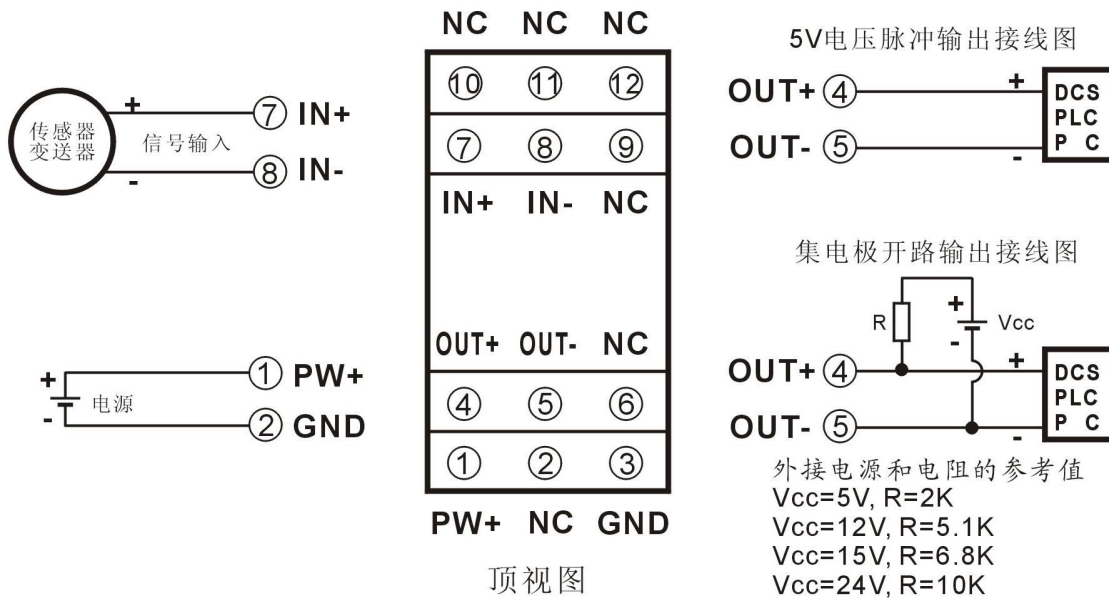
传感器变送器

+

信号输入

-

⑦ IN+

⑧ IN-

+

电源

-

① PW+

② GND

NC NC NC

| ⑩ | ⑪ | ⑫ |
|---|---|---|
| ⑦ | ⑧ | ⑨ |

IN+ IN- NC

OUT+ OUT- NC

| ④ | ⑤ | ⑥ |
|---|---|---|
| ① | ② | ③ |

PW+ NC GND

顶视图

5V电压脉冲输出接线图

OUT+ ④

OUT- ⑤

+

-

DCS
PLC
P C

集电极开路输出接线图

R

+

Vcc

-

OUT+ ④

OUT- ⑤

+

-

DCS
PLC
P C

外接电源和电阻的参考值
Vcc=5V, R=2K
Vcc=12V, R=5.1K
Vcc=15V, R=6.8K
Vcc=24V, R=10K